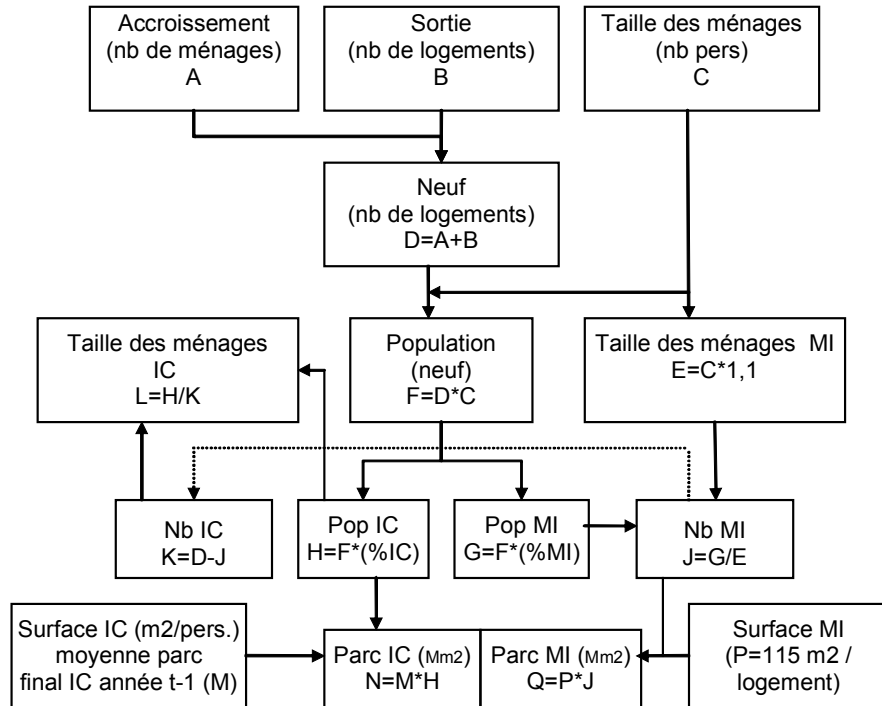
Accroissement
(nb de ménages)
A

Sortie
(nb de logements)
B

Taille des ménages
(nb pers)
C

Neuf
(nb de logements)
D=A+B

Taille des ménages
IC
L=H/K

Population
(neuf)
F=D*C

Taille des ménages MI
E=C*1,1

Nb IC
K=D-J

Pop IC
H=F*(%IC)

Pop MI
G=F*(%MI)

Nb MI
J=G/E

Surface IC (m2/pers.)
moyenne parc
final IC année t-1 (M)

Parc IC (Mm2)
N=M*H

Parc MI (Mm2)
Q=P*J

Surface MI
(P=115 m2 /
logement)